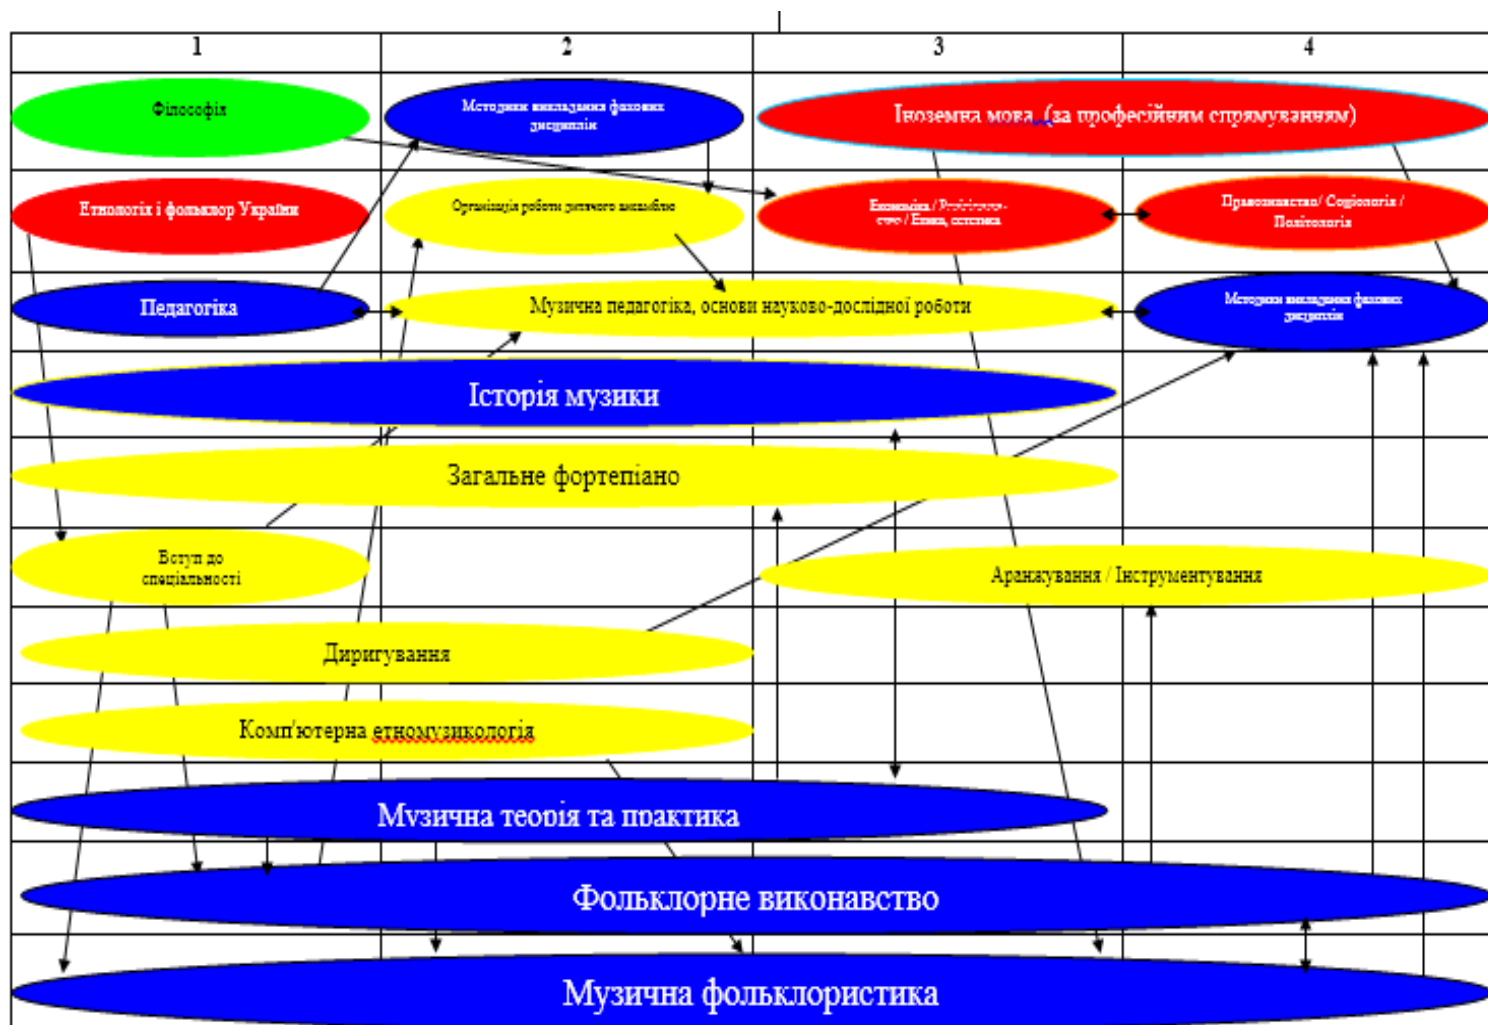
1

2

3

4

Філософія

Методики викладання фахових дисциплін

Іноземна мова (за професійним спрямуванням)

Етнологія і фольклор України

Організація роботи дитячого ансамблю

Економіка / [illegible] / Етика, естетика

Правознавство/ Соціологія / Політологія

Педагогіка

Музична педагогіка, основи науково-дослідної роботи

Методики викладання фахових дисциплін

Історія музики

Загальне фортепіано

Вступ до спеціальності

Аранжування / Інструментування

Диригування

Комп'ютерна етномузикологія

Музична теорія та практика

Фольклорне виконавство

Музична фольклористика